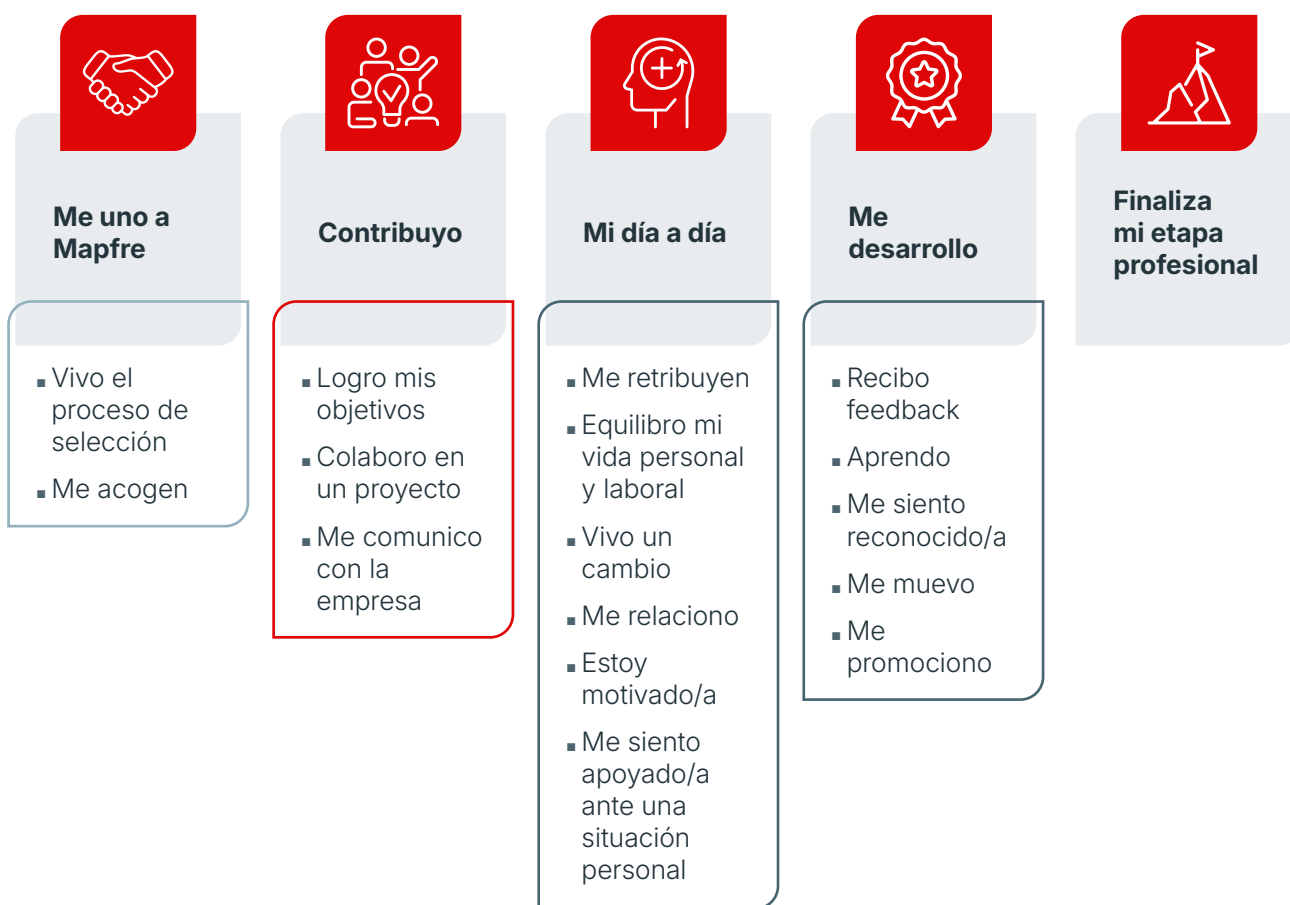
Me uno a Mapfre

- Vivo el proceso de selección
- Me acogen

Contribuyo

- Logro mis objetivos
- Colaboro en un proyecto
- Me comunico con la empresa

Mi día a día

- Me retribuyen
- Equilibro mi vida personal y laboral
- Vivo un cambio
- Me relaciono
- Estoy motivado/a
- Me siento apoyado/a ante una situación personal

Me desarrollo

- Recibo feedback
- Aprendo
- Me siento reconocido/a
- Me muevo
- Me promociono

Finaliza mi etapa profesional